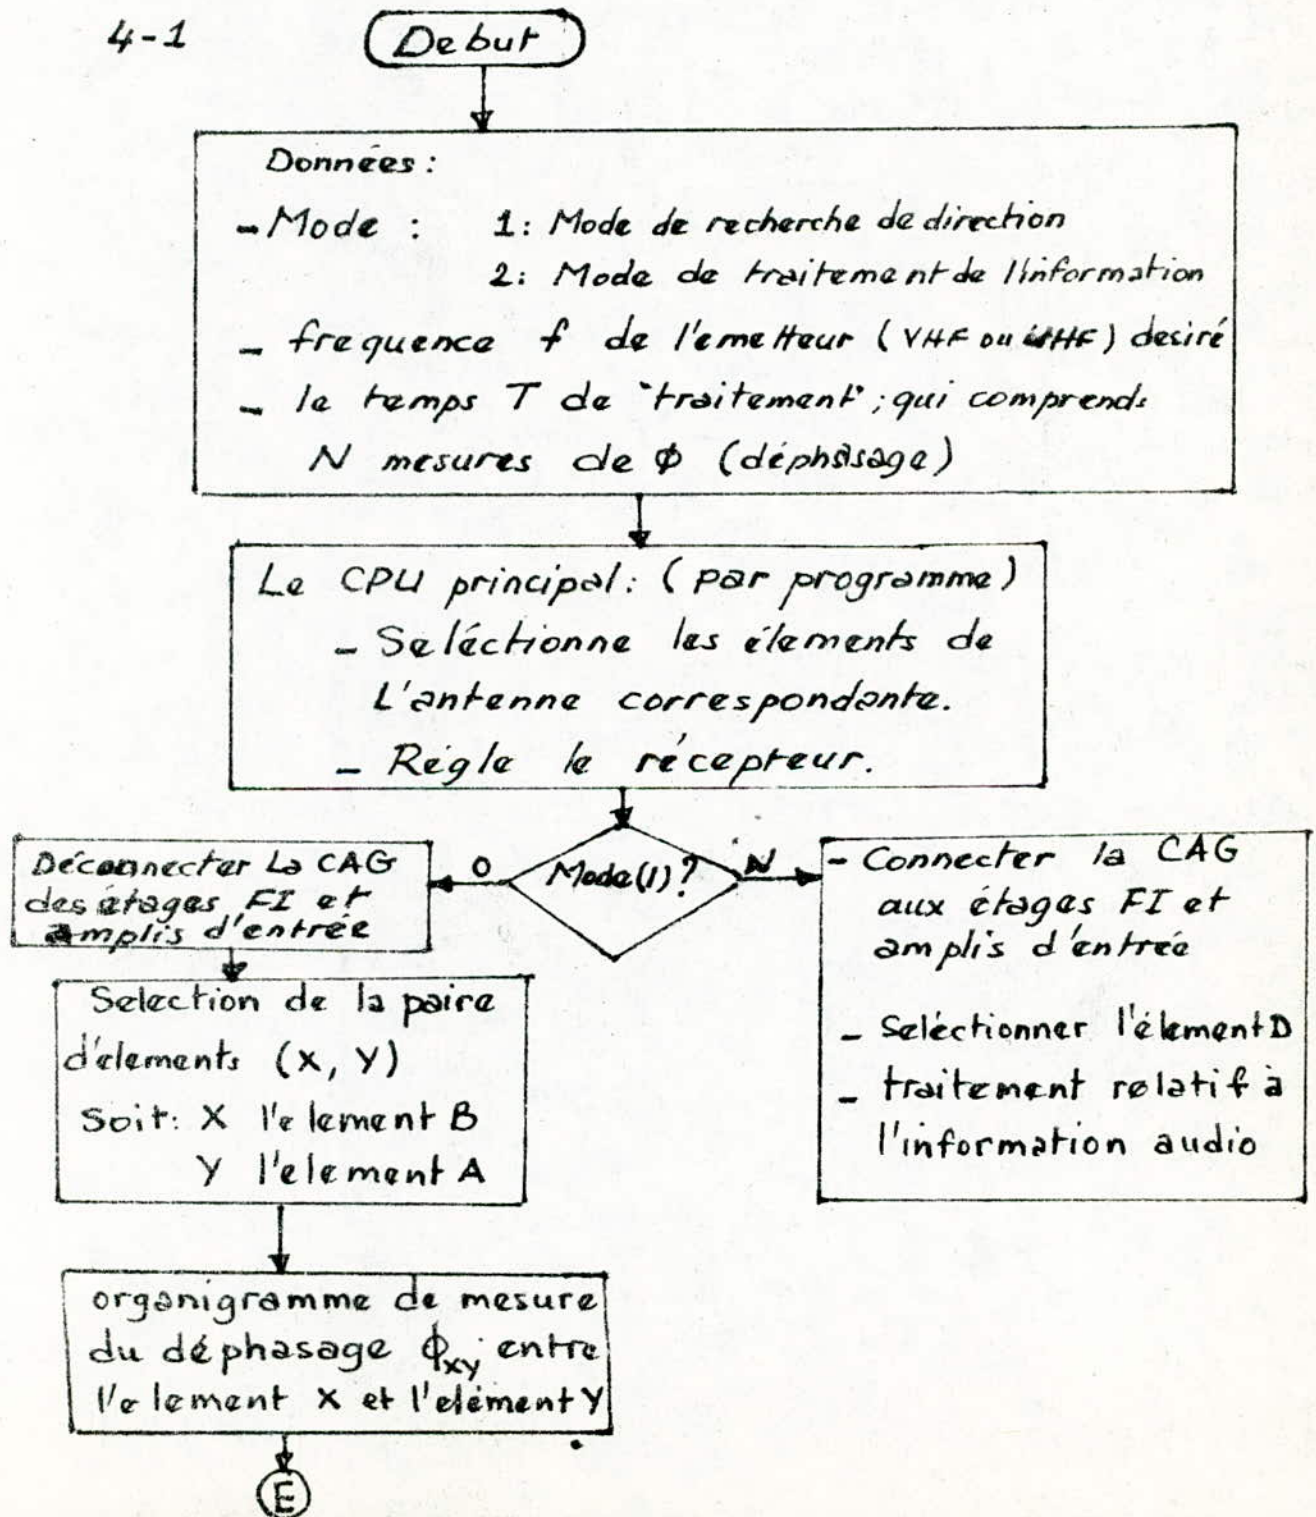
4-1

Debut

Données :
- Mode : 1: Mode de recherche de direction
2: Mode de traitement de l'information
- frequence f de l'emetteur (VHF ou UHF) desiré
- le temps T de "traitement"; qui comprend:
N mesures de $\phi$ (déphasage)

Le CPU principal: (par programme)
- Seléctionne les élements de L'antenne correspondante.
- Regle le récepteur.

Mode(1)?

O

N

Déconnecter La CAG des étages FI et amplis d'entrée

- Connecter la CAG aux étages FI et amplis d'entrée
- Seléctionner l'élement D
- traitement relatif à l'information audio

Selection de la paire d'elements (X, Y)
Soit: X l'element B
Y l'element A

organigramme de mesure du déphasage $\phi_{xy}$ entre l'element X et l'elément Y

E